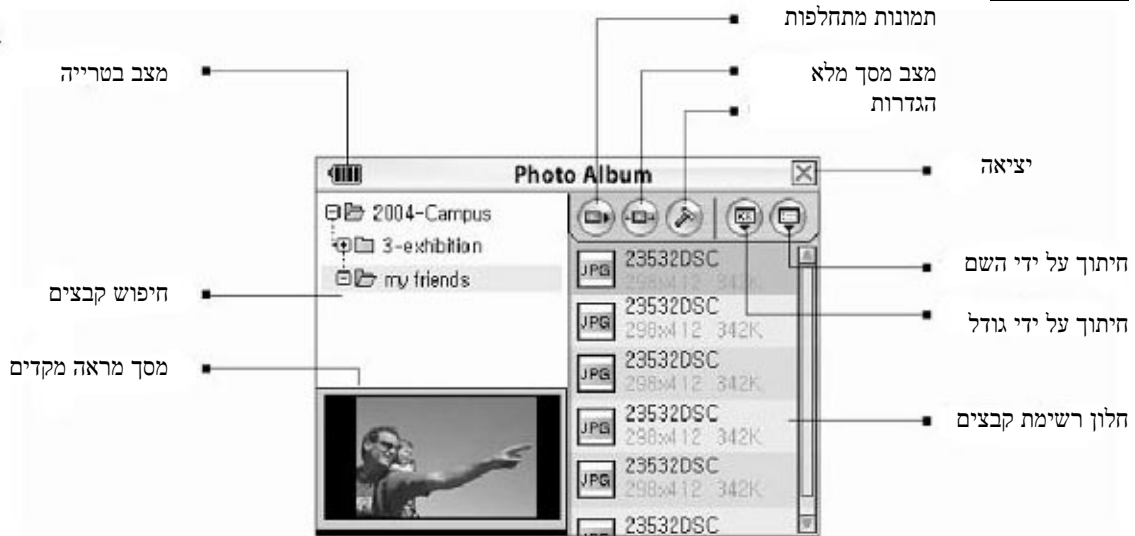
תמונות מתחלפות

מצב בטרייה

מצב מסך מלא

הגדרות

Photo Album

יציאה

2004-Campus

3-exhibition

my friends

חיפוש קבצים

מסך מראה מקדים

JPG 23532DSC 298x412 342K

JPG 23532DSC 298x412 342K

JPG 23532DSC 298x412 342K

JPG 23532DSC 298x412 342K

JPG 23532DSC 298x412 342K

23532DSC

חיתוך על ידי השם

חיתוך על ידי גודל

חלון רשימת קבצים